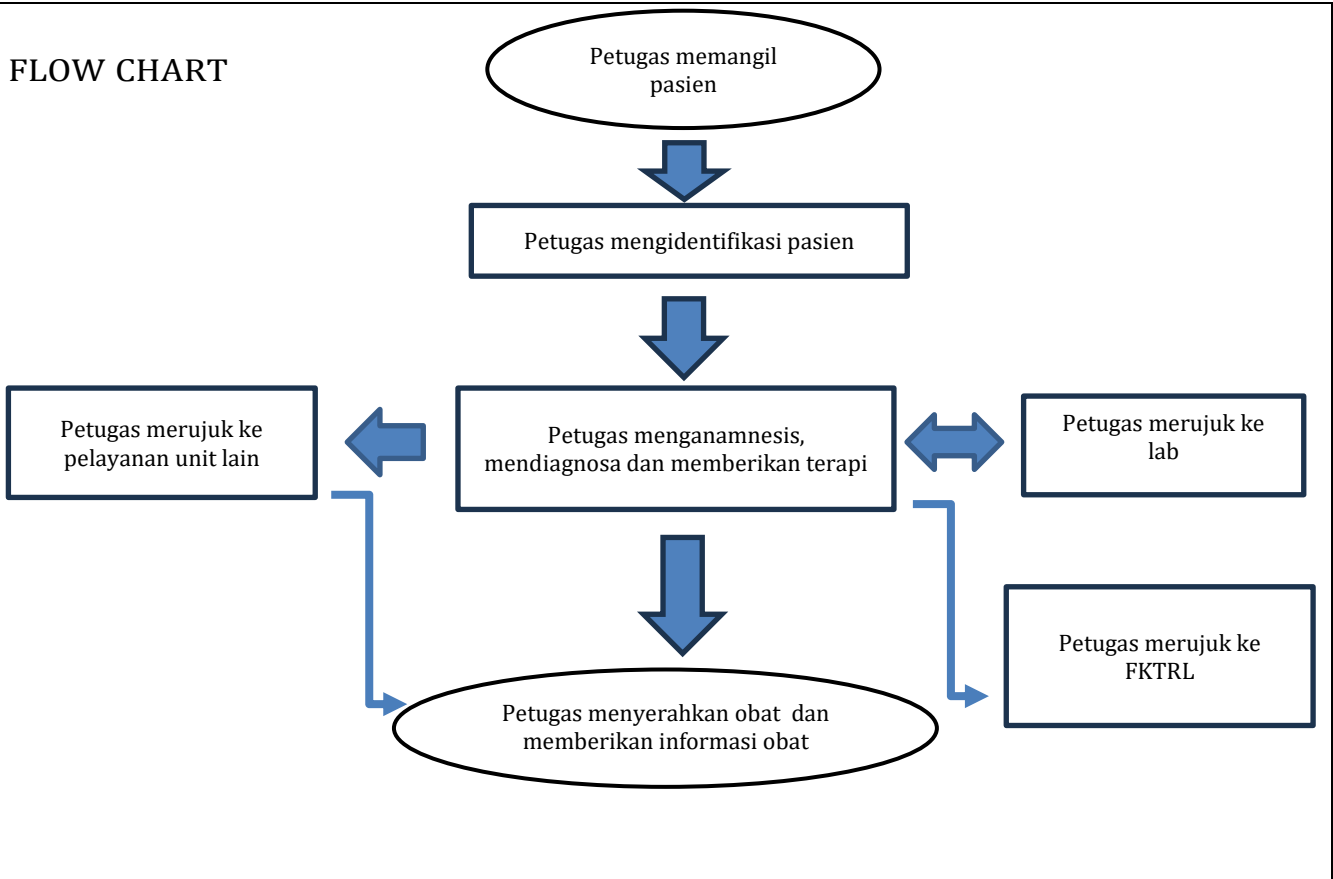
FLOW CHART

Petugas memangil pasien

Petugas mengidentifikasi pasien

Petugas merujuk ke pelayanan unit lain

Petugas menganamnesis, mendiagnosa dan memberikan terapi

Petugas merujuk ke lab

Petugas merujuk ke FKTRL

Petugas menyerahkan obat dan memberikan informasi obat